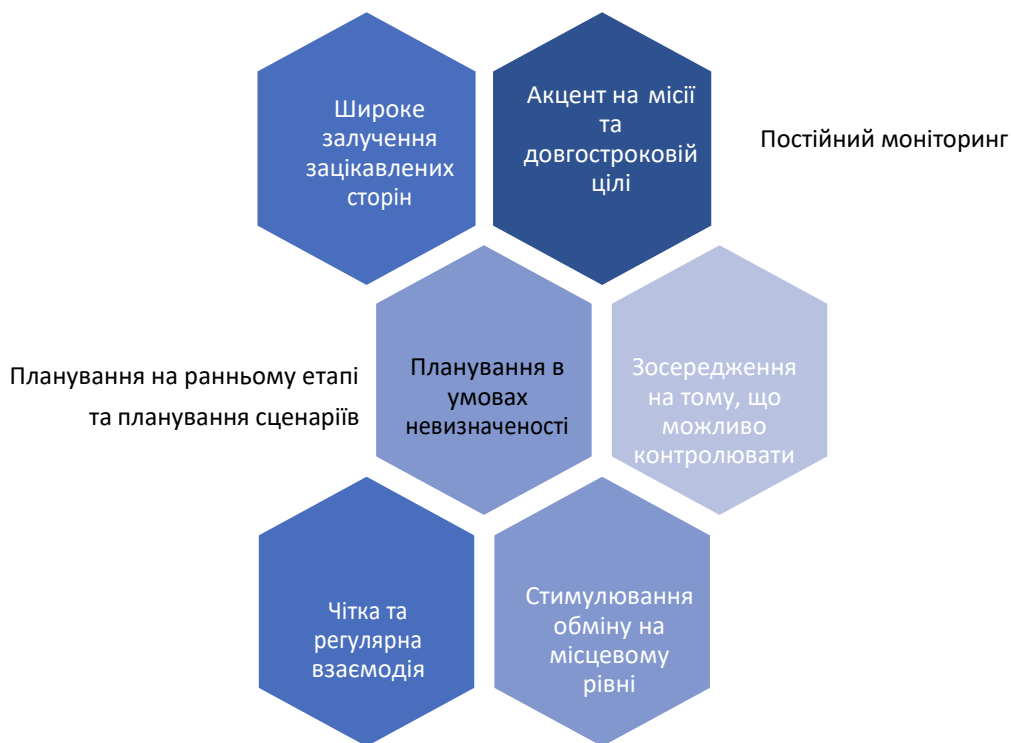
Широке залучення зацікавлених сторін

Акцент на місії та довгостроковій цілі

Постійний моніторинг

Планування на ранньому етапі та планування сценаріїв

Планування в умовах невизначеності

Зосередження на тому, що можливо контролювати

Чітка та регулярна взаємодія

Стимулювання обміну на місцевому рівні